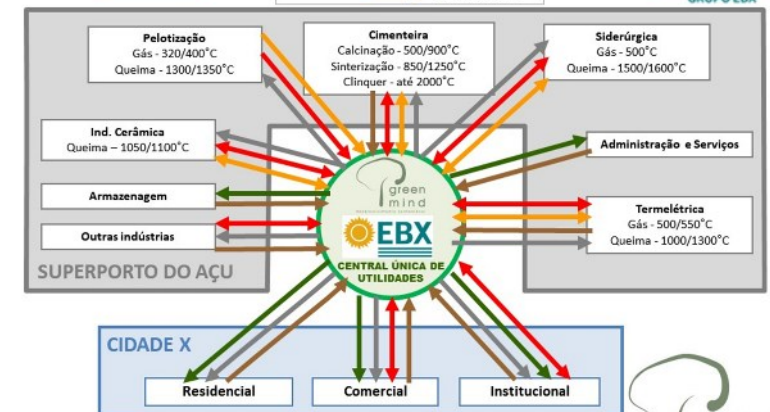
GRUPO EBX

Pelotização
Gás - 320/400°C
Queima - 1300/1350°C

Cimenteira
Calcinação - 500/900°C
Sinterização - 850/1250°C
Clinquer - até 2000°C

Siderúrgica
Gás - 500°C
Queima - 1500/1600°C

Ind. Cerâmica
Queima – 1050/1100°C

Administração e Serviços

Armazenagem

Termelétrica
Gás - 500/550°C
Queima - 1000/1300°C

Outras indústrias

green mind

EBX

CENTRAL ÚNICA DE UTILIDADES

SUPERPORTO DO AÇU

CIDADE X

Residencial

Comercial

Institucional